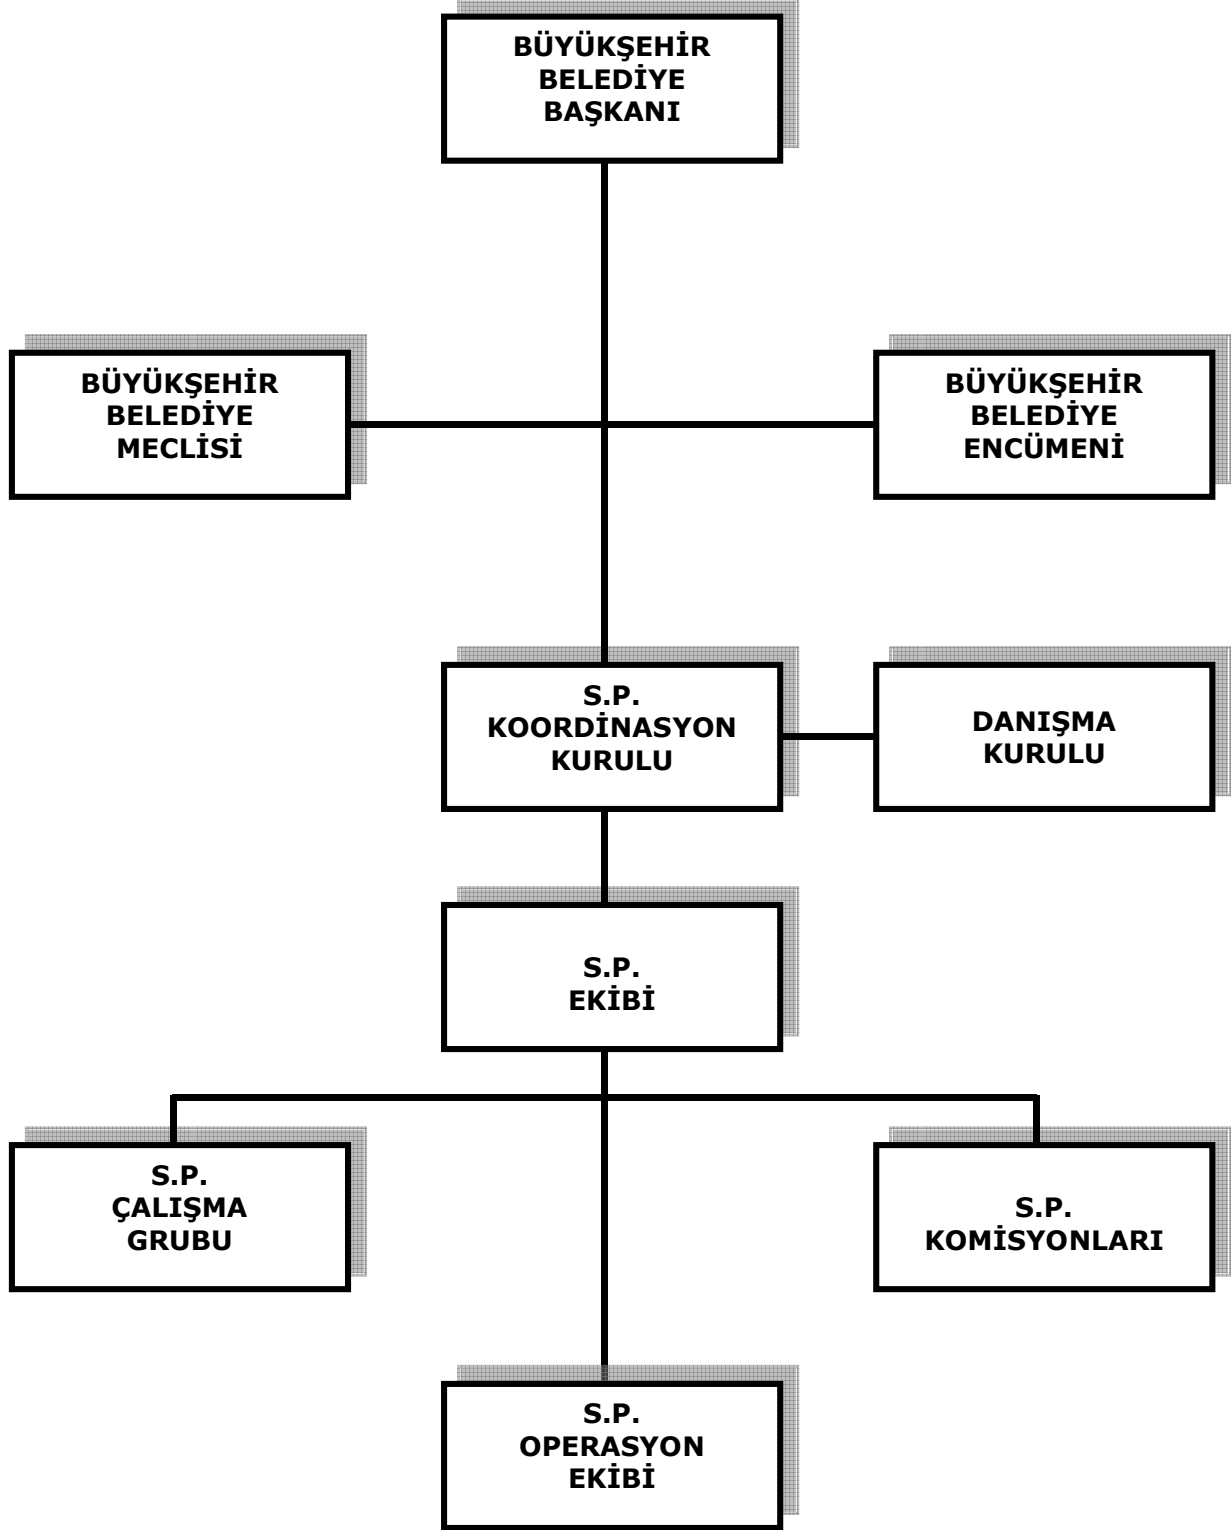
BÜYÜKŞEHİR BELEDİYE BAŞKANI

BÜYÜKŞEHİR BELEDİYE MECLİSİ

BÜYÜKŞEHİR BELEDİYE ENCÜMENİ

S.P. KOORDİNASYON KURULU

DANIŞMA KURULU

S.P. EKİBİ

S.P. ÇALIŞMA GRUBU

S.P. KOMİSYONLARI

S.P. OPERASYON EKİBİ